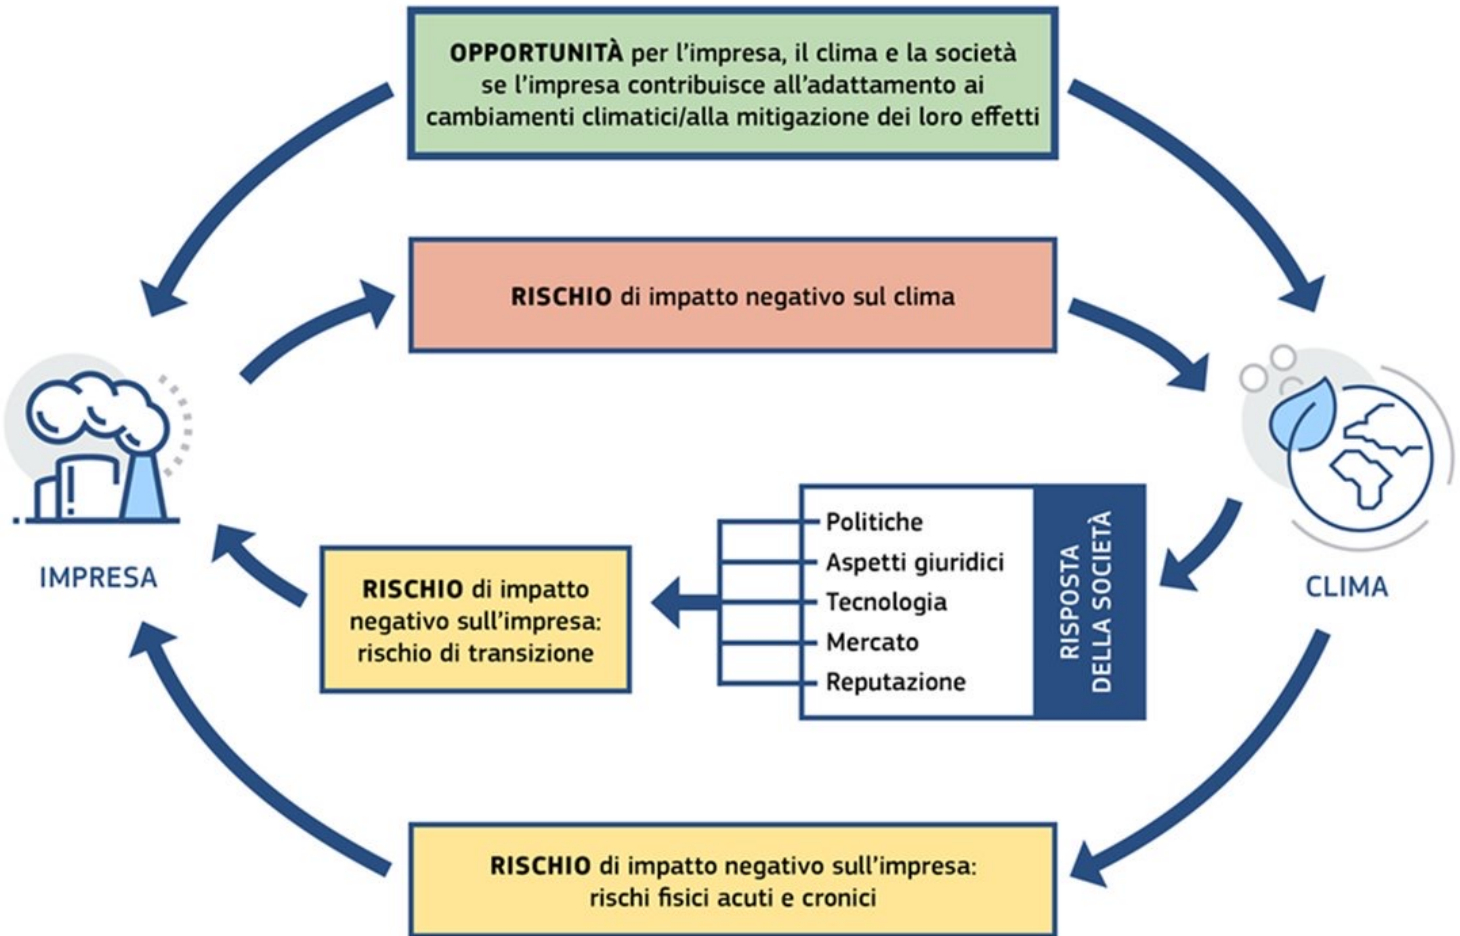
**OPPORTUNITÀ** per l'impresa, il clima e la società se l'impresa contribuisce all'adattamento ai cambiamenti climatici/alla mitigazione dei loro effetti

**RISCHIO** di impatto negativo sul clima

IMPRESA

CLIMA

Politiche
Aspetti giuridici
Tecnologia
Mercato
Reputazione

RISPOSTA DELLA SOCIETÀ

**RISCHIO** di impatto negativo sull'impresa: rischio di transizione

**RISCHIO** di impatto negativo sull'impresa: rischi fisici acuti e cronici